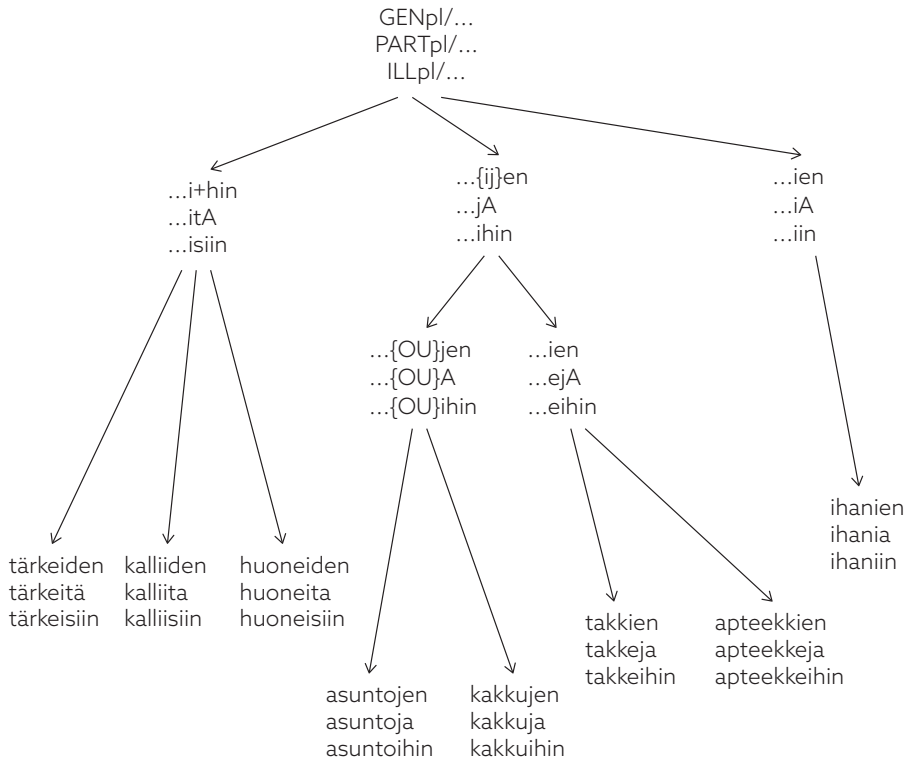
GENpl/…
PARTpl/…
ILLpl/…

…i+hin
…itA
…isiin

…{ij}en
…jA
…ihin

…ien
…iA
…iin

…{OU}jen
…{OU}A
…{OU}ihin

…ien
…ejA
…eihin

tärkeiden
tärkeitä
tärkeisiin

kalliiden
kalliita
kalliisiin

huoneiden
huoneita
huoneisiin

asuntojen
asuntoja
asuntoihin

kakkujen
kakkuja
kakkuihin

takkien
takkeja
takkeihin

apteekkien
apteekkeja
apteekkeihin

ihanien
ihania
ihaniin